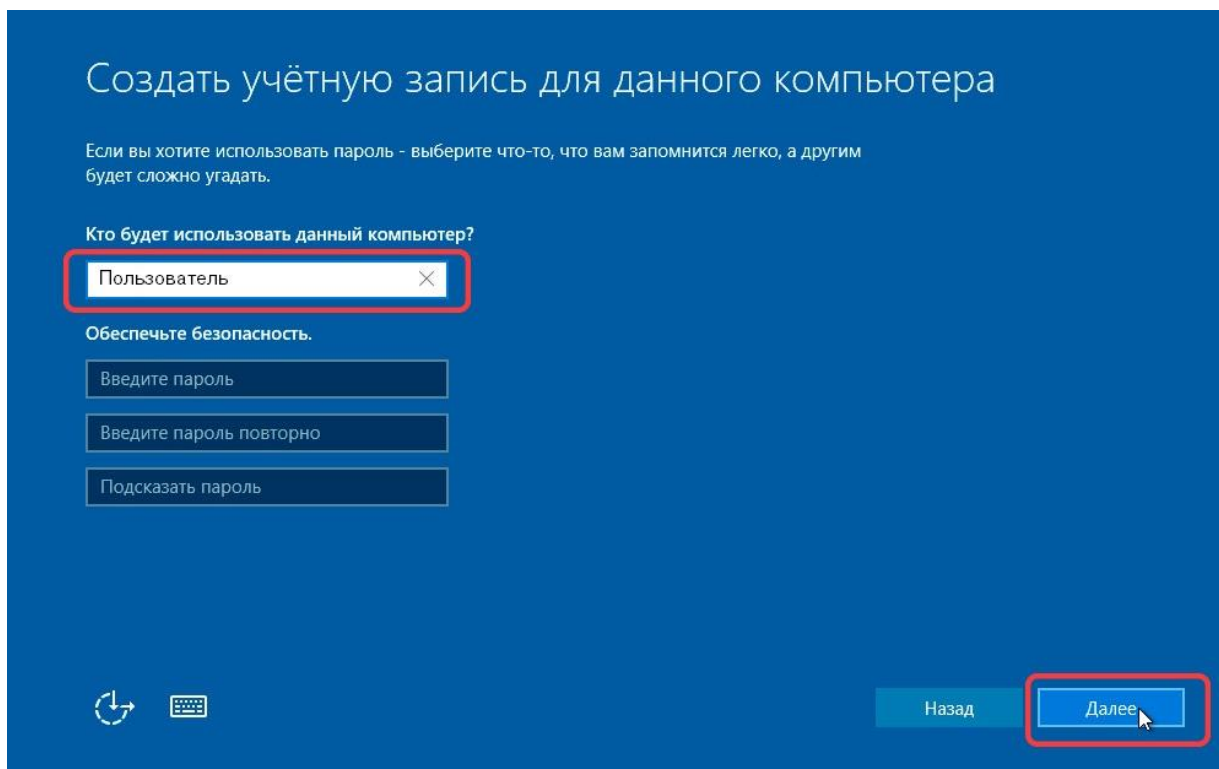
Создать учётную запись для данного компьютера

Если вы хотите использовать пароль - выберите что-то, что вам запомнится легко, а другим будет сложно угадать.

Кто будет использовать данный компьютер?

Пользователь

Обеспечьте безопасность.

Введите пароль

Введите пароль повторно

Подсказать пароль

Назад

Далее